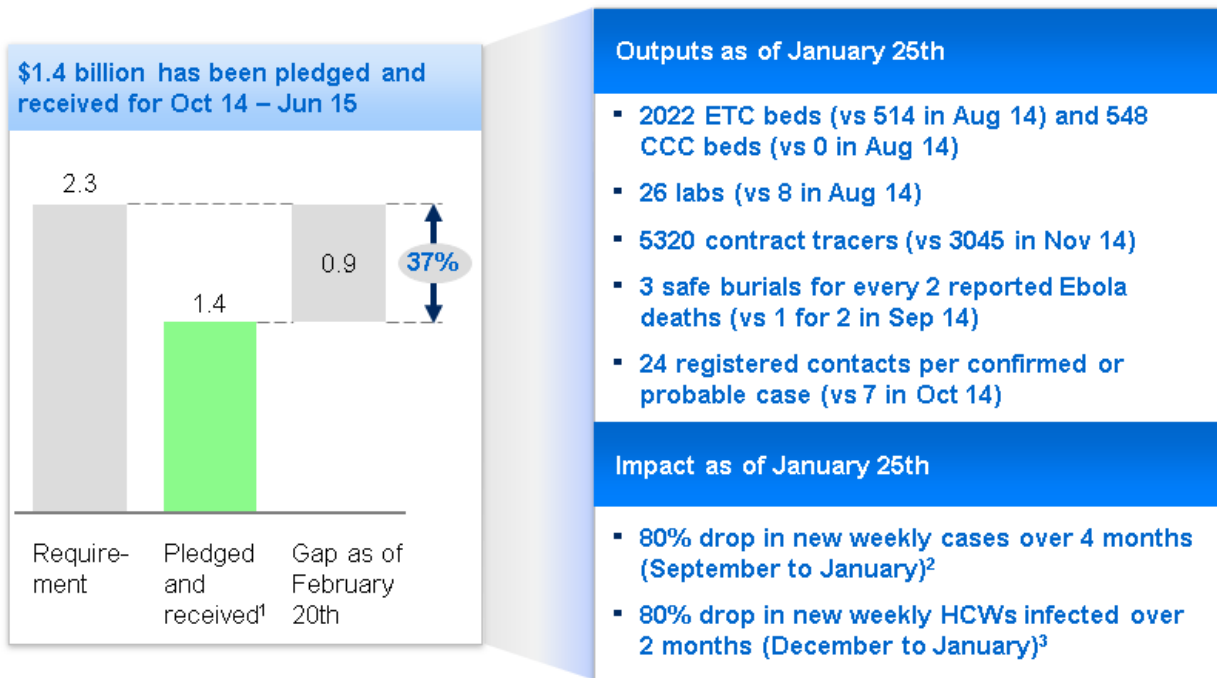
$1.4 billion has been pledged and received for Oct 14 – Jun 15

2.3

1.4

0.9

37%

Requirement

Pledged and received$^1$

Gap as of February 20th

Outputs as of January 25th

- 2022 ETC beds (vs 514 in Aug 14) and 548 CCC beds (vs 0 in Aug 14)
- 26 labs (vs 8 in Aug 14)
- 5320 contract tracers (vs 3045 in Nov 14)
- 3 safe burials for every 2 reported Ebola deaths (vs 1 for 2 in Sep 14)
- 24 registered contacts per confirmed or probable case (vs 7 in Oct 14)

Impact as of January 25th

- 80% drop in new weekly cases over 4 months (September to January)$^2$
- 80% drop in new weekly HCWs infected over 2 months (December to January)$^3$